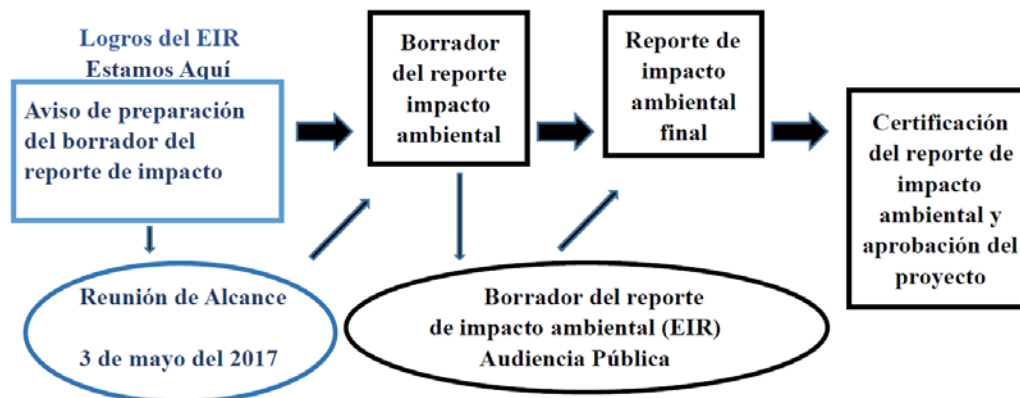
Logros del EIR
Estamos Aquí

Aviso de preparación del borrador del reporte de impacto

Borrador del reporte impacto ambiental

Reporte de impacto ambiental final

Certificación del reporte de impacto ambiental y aprobación del proyecto

Reunión de Alcance

3 de mayo del 2017

Borrador del reporte de impacto ambiental (EIR) Audiencia Pública